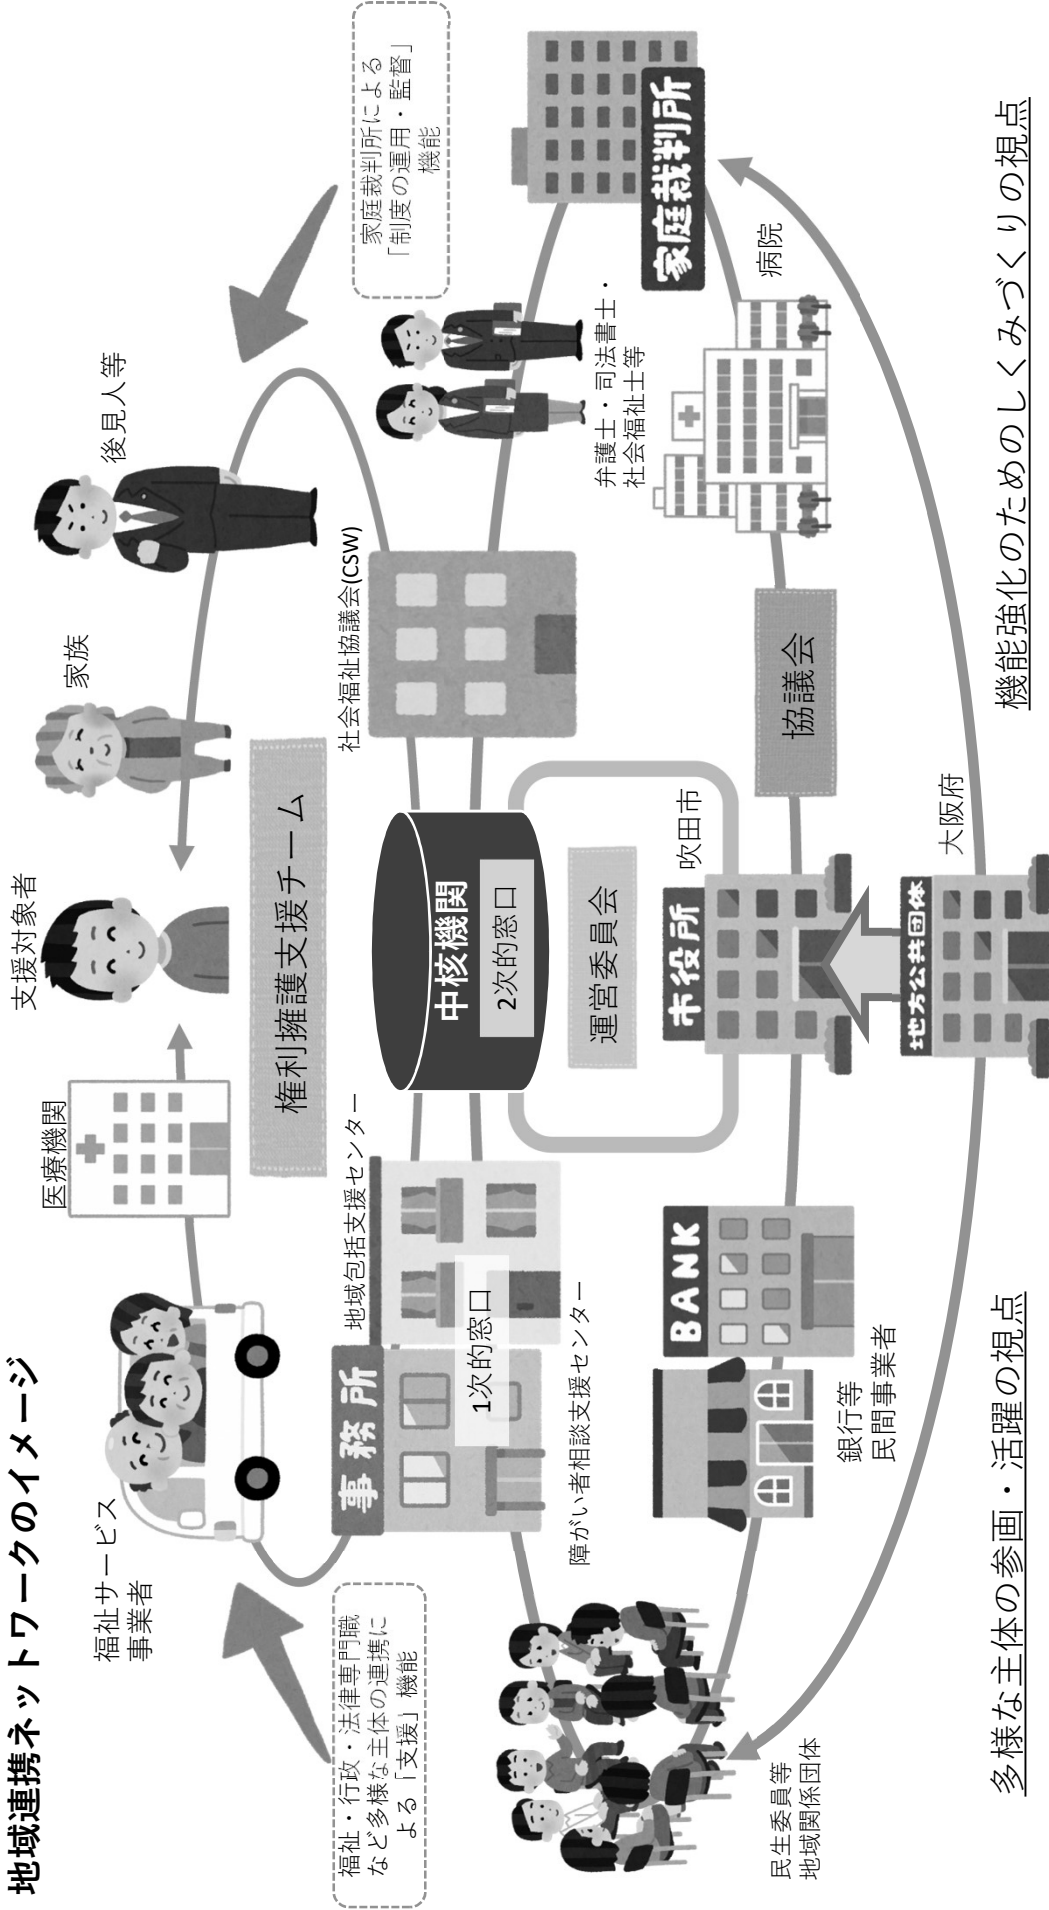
地域連携ネットワークのイメージ

福祉サービス事業者

医療機関

支援対象者

家族

後見人等

家庭裁判所による「制度の運用・監督」機能

家庭裁判所

権利擁護支援チーム

社会福祉協議会(CSW)

弁護士・司法書士・社会福祉士等

病院

福祉・行政・法律専門職など多様な主体の連携による「支援」機能

事務所

地域包括支援センター

1次的窓口

障がい者相談支援センター

中核機関

2次的窓口

運営委員会

市役所

吹田市

協議会

地方公共団体

大阪府

BANK

銀行等
民間事業者

民生委員等
地域関係団体

多様な主体の参画・活躍の視点

機能強化のためのしくみづくりの視点